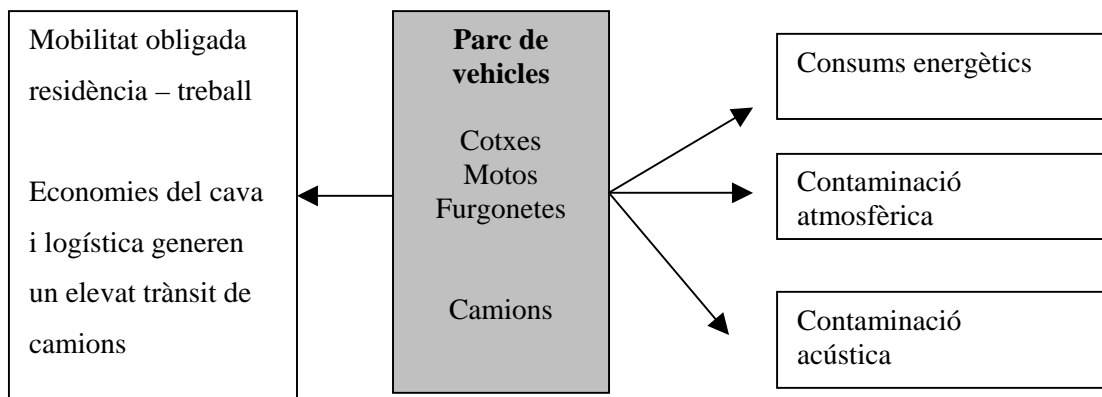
Mobilitat obligada residència – treball

Economies del cava i logística generen un elevat trànsit de camions

**Parc de vehicles**

Cotxes
Motos
Furgonetes

Camions

Consums energètics

Contaminació atmosfèrica

Contaminació acústica